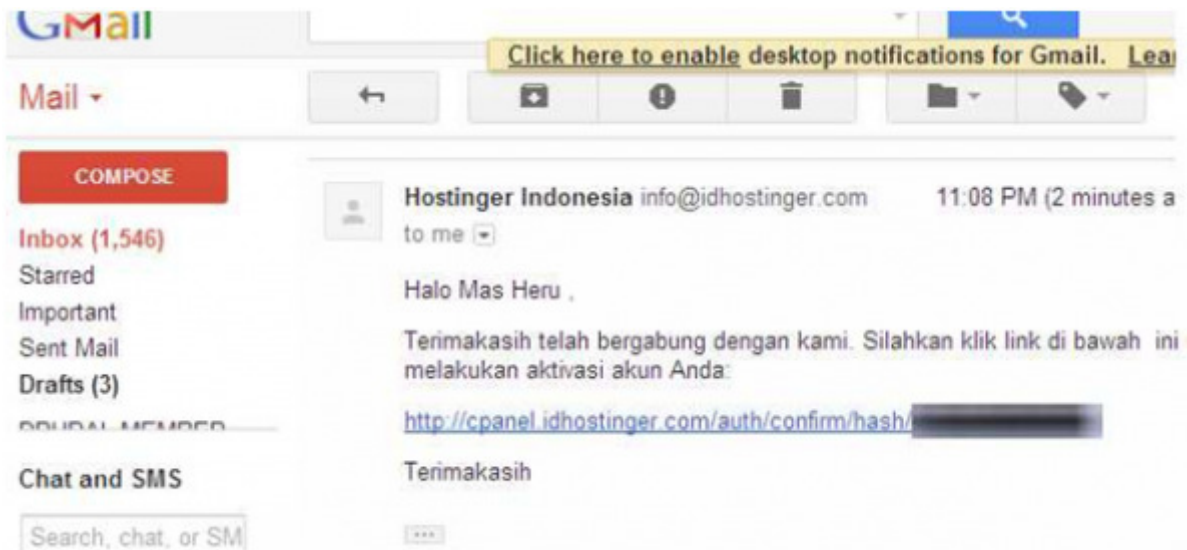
GMail

Click here to enable desktop notifications for Gmail. Lea

Mail

COMPOSE

Inbox (1,546)
Starred
Important
Sent Mail
Drafts (3)
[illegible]

Chat and SMS

Search, chat, or SM

Hostinger Indonesia info@idhostinger.com 11:08 PM (2 minutes a
to me

Halo Mas Heru ,

Terimakasih telah bergabung dengan kami. Silahkan klik link di bawah ini melakukan aktivasi akun Anda:

http://cpanel.idhostinger.com/auth/confirm/hash/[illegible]

Terimakasih

...